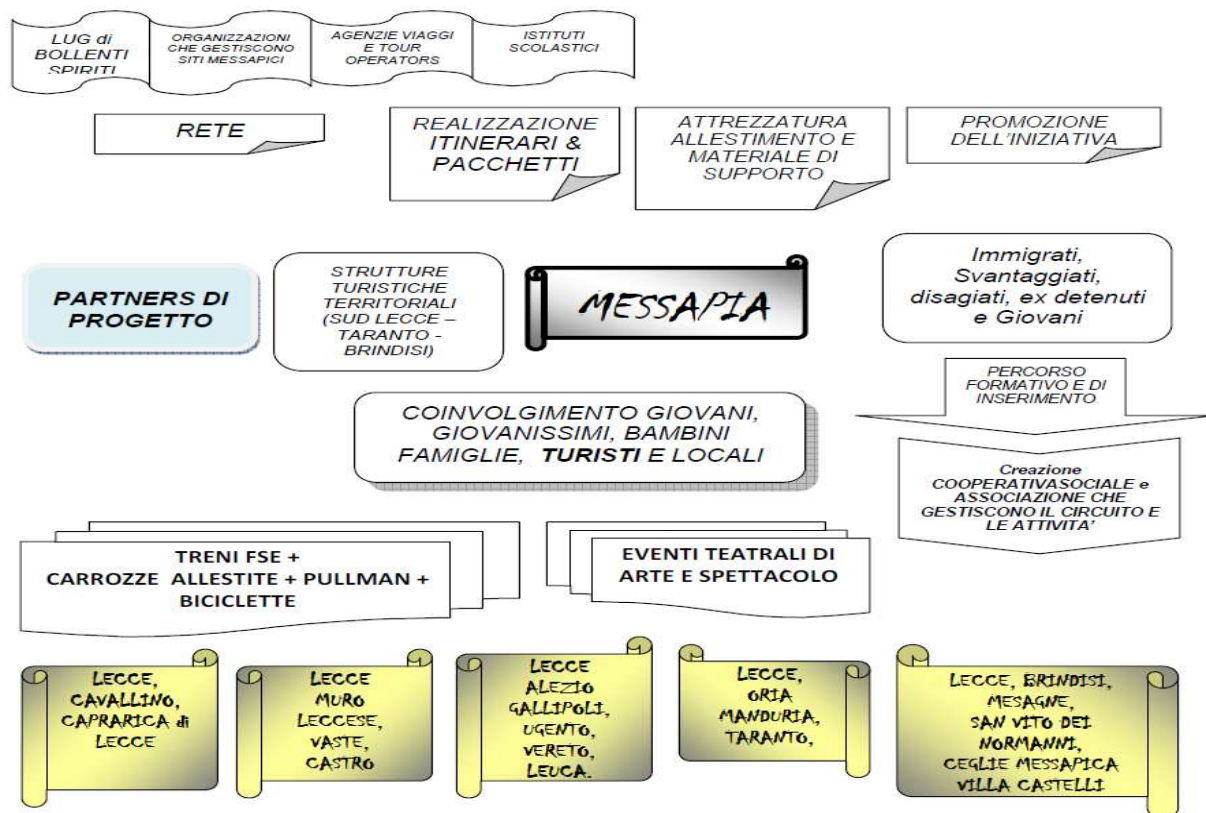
LUG di BOLLENTI SPIRITI

ORGANIZZAZIONI CHE GESTISCONO SITI MESSAPICI

AGENZIE VIAGGI E TOUR OPERATORS

ISTITUTI SCOLASTICI

RETE

REALIZZAZIONE ITINERARI & PACCHETTI

ATTREZZATURA ALLESTIMENTO E MATERIALE DI SUPPORTO

PROMOZIONE DELL'INIZIATIVA

PARTNERS DI PROGETTO

STRUTTURE TURISTICHE TERRITORIALI (SUD LECCE – TARANTO - BRINDISI)

MESSAPIA

Immigrati, Svantaggiati, disagiati, ex detenuti e Giovani

PERCORSO FORMATIVO E DI INSERIMENTO

COINVOLGIMENTO GIOVANI, GIOVANISSIMI, BAMBINI FAMIGLIE, TURISTI E LOCALI

Creazione COOPERATIVASOCIALE e ASSOCIAZIONE CHE GESTISCONO IL CIRCUITO E LE ATTIVITA'

TRENI FSE + CARROZZE ALLESTITE + PULLMAN + BICICLETTE

EVENTI TEATRALI DI ARTE E SPETTACOLO

LECCE, CAVALLINO, CAPRARICA di LECCE

LECCE MURO LECCESE, VASTE, CASTRO

LECCE ALEZIO GALLIPOLI, UGENTO, VERETO, LEUCA.

LECCE, ORIA MANDURIA, TARANTO,

LECCE, BRINDISI, MESAGNE, SAN VITO DEI NORMANNI, CEGLIE MESSAPICA VILLA CASTELLI